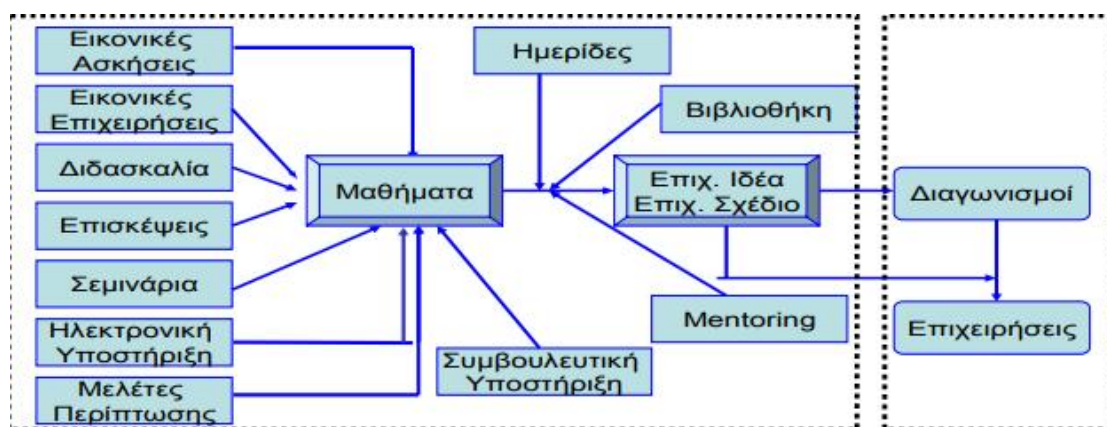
Εικονικές Ασκήσεις

Εικονικές Επιχειρήσεις

Διδασκαλία

Επισκέψεις

Σεμινάρια

Ηλεκτρονική Υποστήριξη

Μελέτες Περίπτωσης

Μαθήματα

Ημερίδες

Βιβλιοθήκη

Επιχ. Ιδέα Επιχ. Σχέδιο

Mentoring

Συμβουλευτική Υποστήριξη

Διαγωνισμοί

Επιχειρήσεις